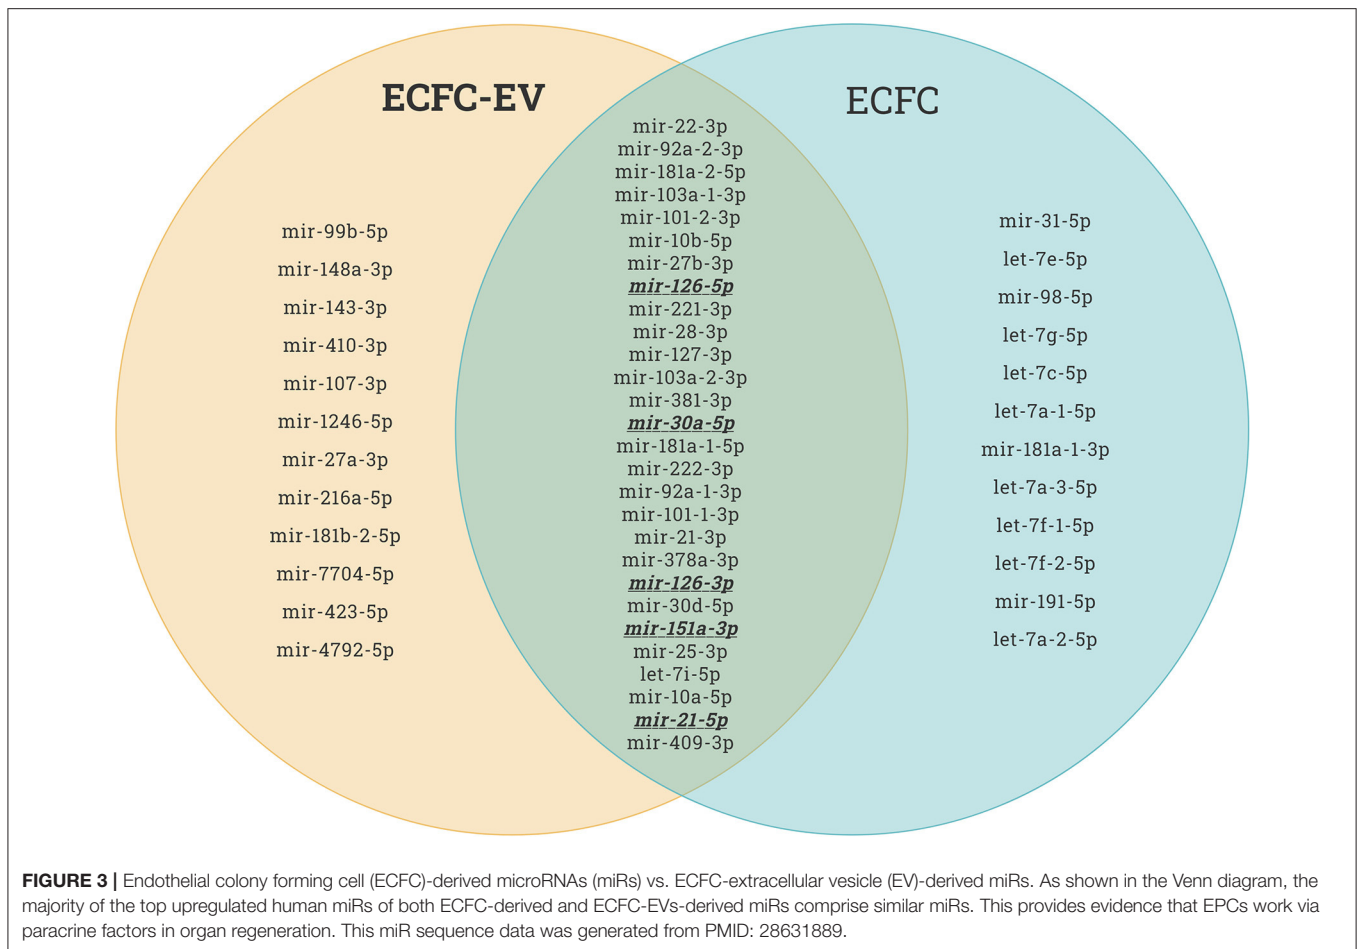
ECFC-EV

ECFC

mir-99b-5p
mir-148a-3p
mir-143-3p
mir-410-3p
mir-107-3p
mir-1246-5p
mir-27a-3p
mir-216a-5p
mir-181b-2-5p
mir-7704-5p
mir-423-5p
mir-4792-5p

mir-22-3p
mir-92a-2-3p
mir-181a-2-5p
mir-103a-1-3p
mir-101-2-3p
mir-10b-5p
mir-27b-3p
mir-126-5p
mir-221-3p
mir-28-3p
mir-127-3p
mir-103a-2-3p
mir-381-3p
mir-30a-5p
mir-181a-1-5p
mir-222-3p
mir-92a-1-3p
mir-101-1-3p
mir-21-3p
mir-378a-3p
mir-126-3p
mir-30d-5p
mir-151a-3p
mir-25-3p
let-7i-5p
mir-10a-5p
mir-21-5p
mir-409-3p

mir-31-5p
let-7e-5p
mir-98-5p
let-7g-5p
let-7c-5p
let-7a-1-5p
mir-181a-1-3p
let-7a-3-5p
let-7f-1-5p
let-7f-2-5p
mir-191-5p
let-7a-2-5p

FIGURE 3 | Endothelial colony forming cell (ECFC)-derived microRNAs (miRs) vs. ECFC-extracellular vesicle (EV)-derived miRs. As shown in the Venn diagram, the majority of the top upregulated human miRs of both ECFC-derived and ECFC-EVs-derived miRs comprise similar miRs. This provides evidence that EPCs work via paracrine factors in organ regeneration. This miR sequence data was generated from PMID: 28631889.